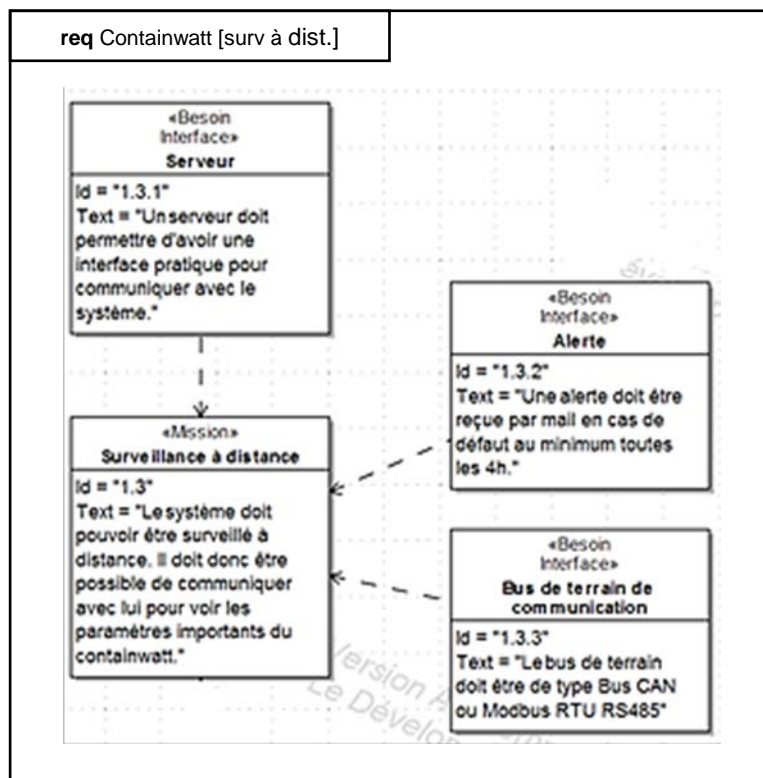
**req** Containwatt [surv à dist.]

«Besoin Interface»
**Serveur**

Id = "1.3.1"
Text = "Un serveur doit permettre d'avoir une interface pratique pour communiquer avec le système."

«Besoin Interface»
**Alerte**

Id = "1.3.2"
Text = "Une alerte doit être reçue par mail en cas de défaut au minimum toutes les 4h."

«Mission»
**Surveillance à distance**

Id = "1.3"
Text = "Le système doit pouvoir être surveillé à distance. Il doit donc être possible de communiquer avec lui pour voir les paramètres importants du containwatt."

«Besoin Interface»
**Bus de terrain de communication**

Id = "1.3.3"
Text = "Le bus de terrain doit être de type Bus CAN ou Modbus RTU RS485"

Version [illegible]
Le Dévelo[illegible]